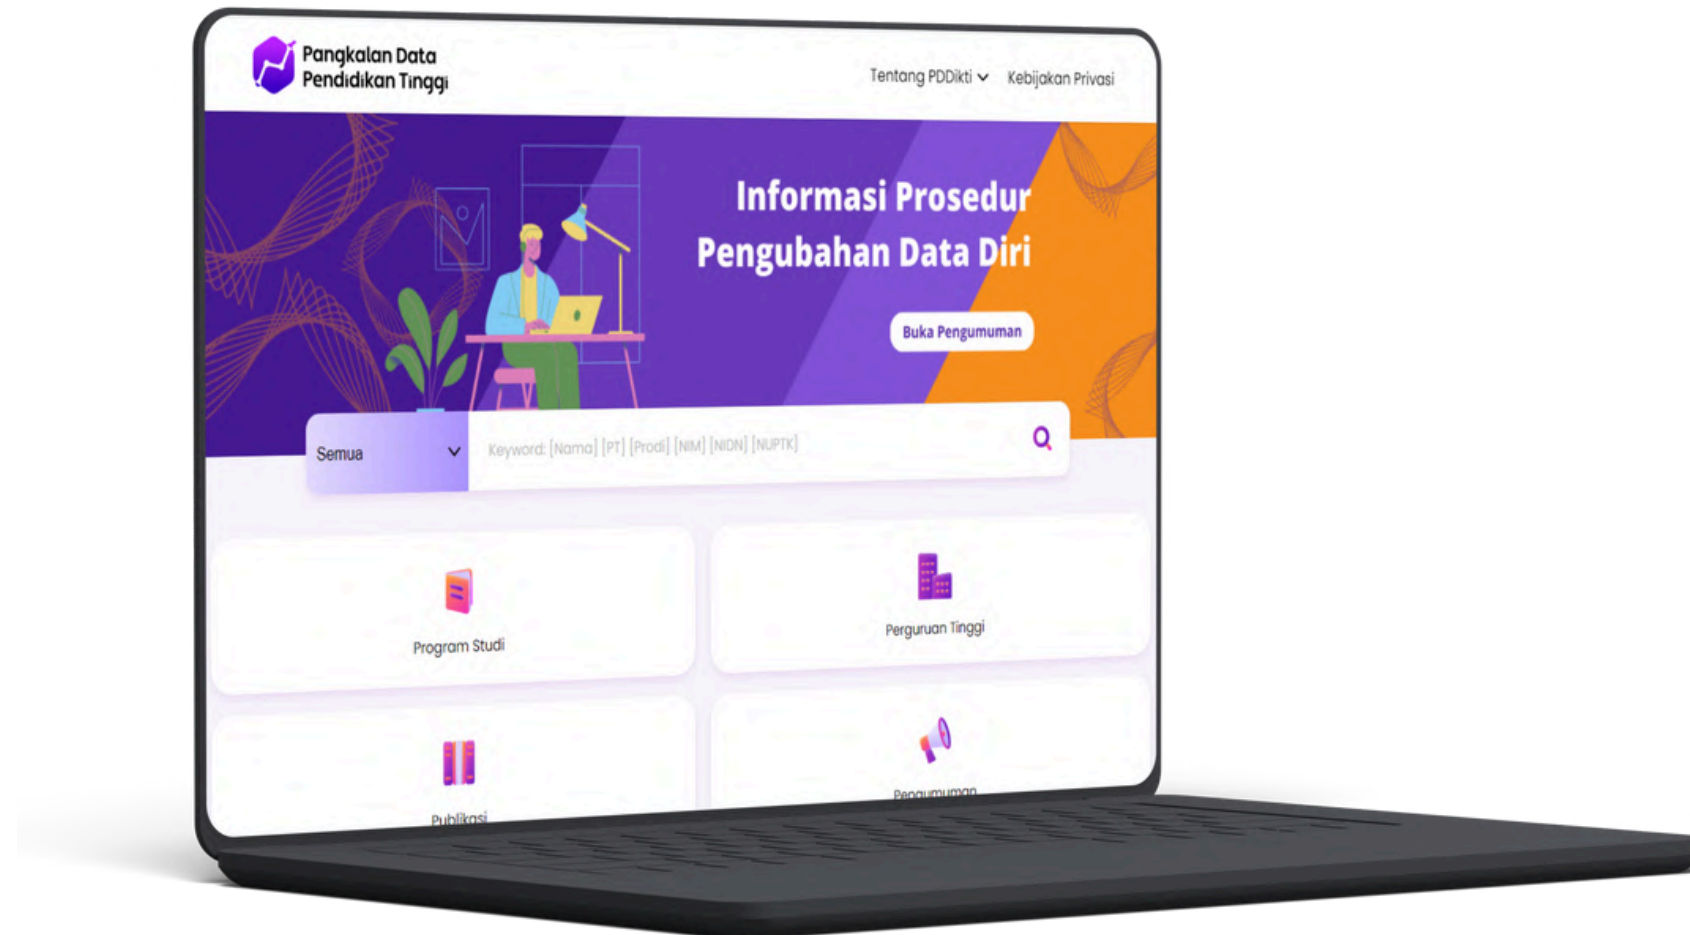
Pangkalan Data Pendidikan Tinggi

Tentang PDDikti Kebijakan Privasi

Informasi Prosedur Pengubahan Data Diri

Buka Pengumuman

Semua

Keyword: [Nama] [PT] [Prodi] [NIM] [NIDN] [NUPTK]

Program Studi

Perguruan Tinggi

Publikasi

Pengumuman